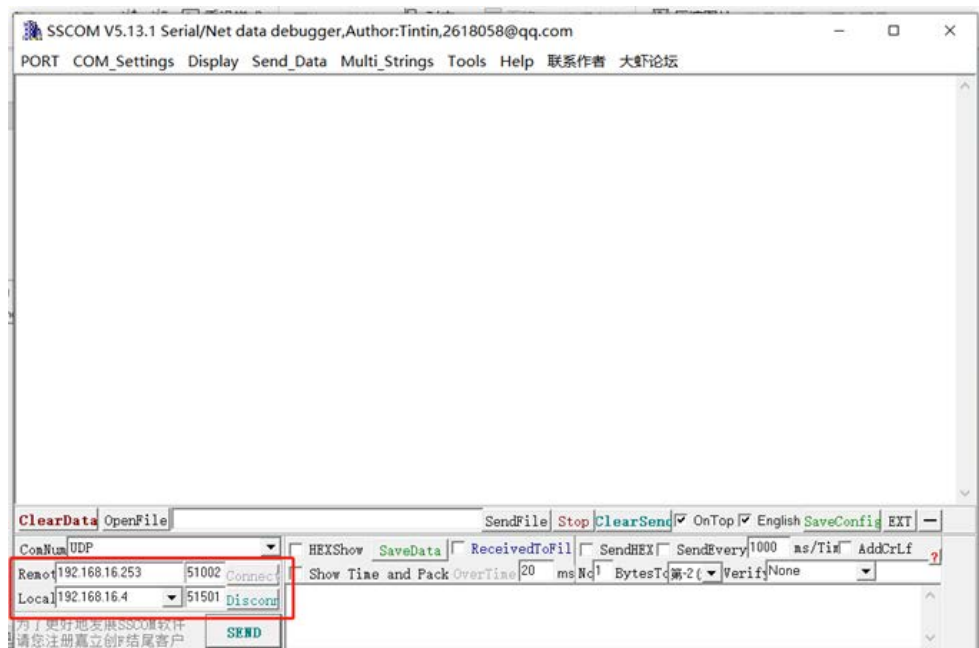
SSCOM V5.13.1 Serial/Net data debugger,Author:Tintin,2618058@qq.com

PORT COM_Settings Display Send_Data Multi_Strings Tools Help 联系作者 大虾论坛

ClearData OpenFile SendFile Stop ClearSend OnTop English SaveConfig EXT —

ComNum UDP HEXShow SaveData ReceivedToFil SendHEX SendEvery 1000 ms/Tim AddCrLf ?

Remot 192.168.16.253 51002 Connect Show Time and Pack OverTime 20 ms No 1 BytesTo 第-2( Verify None

Local 192.168.16.4 51501 Disconn

为了更好地发展SSCOM软件 请您注册嘉立创F结尾客户 SEND